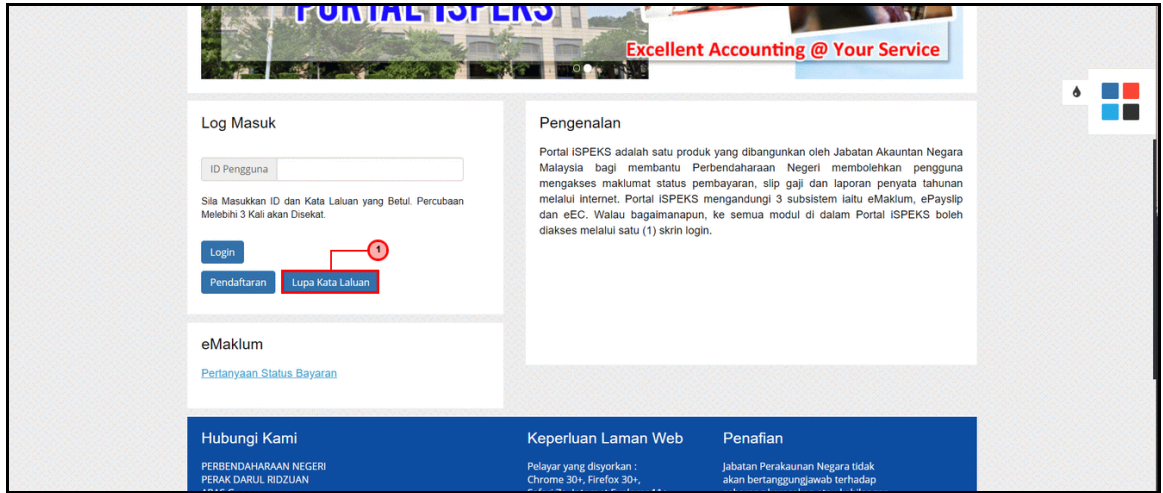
PORTAL iSPEKS

Excellent Accounting @ Your Service

Log Masuk

ID Pengguna

Sila Masukkan ID dan Kata Laluan yang Betul. Percubaan Melebihi 3 Kali akan Disekat.

Login

1

Pendaftaran

Lupa Kata Laluan

Pengenalan

Portal iSPEKS adalah satu produk yang dibangunkan oleh Jabatan Akauntan Negara Malaysia bagi membantu Perbendaharaan Negeri membolehkan pengguna mengakses maklumat status pembayaran, slip gaji dan laporan penyata tahunan melalui internet. Portal iSPEKS mengandungi 3 subsistem iaitu eMaklum, ePayslip dan eEC. Walau bagaimanapun, ke semua modul di dalam Portal iSPEKS boleh diakses melalui satu (1) skrin login.

eMaklum

Pertanyaan Status Bayaran

Hubungi Kami

PERBENDAHARAAN NEGERI
PERAK DARUL RIDZUAN
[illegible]

Keperluan Laman Web

Pelayar yang disyorkan :
Chrome 30+, Firefox 30+,
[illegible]

Penafian

Jabatan Perakaunan Negara tidak
akan bertanggungjawab terhadap
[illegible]